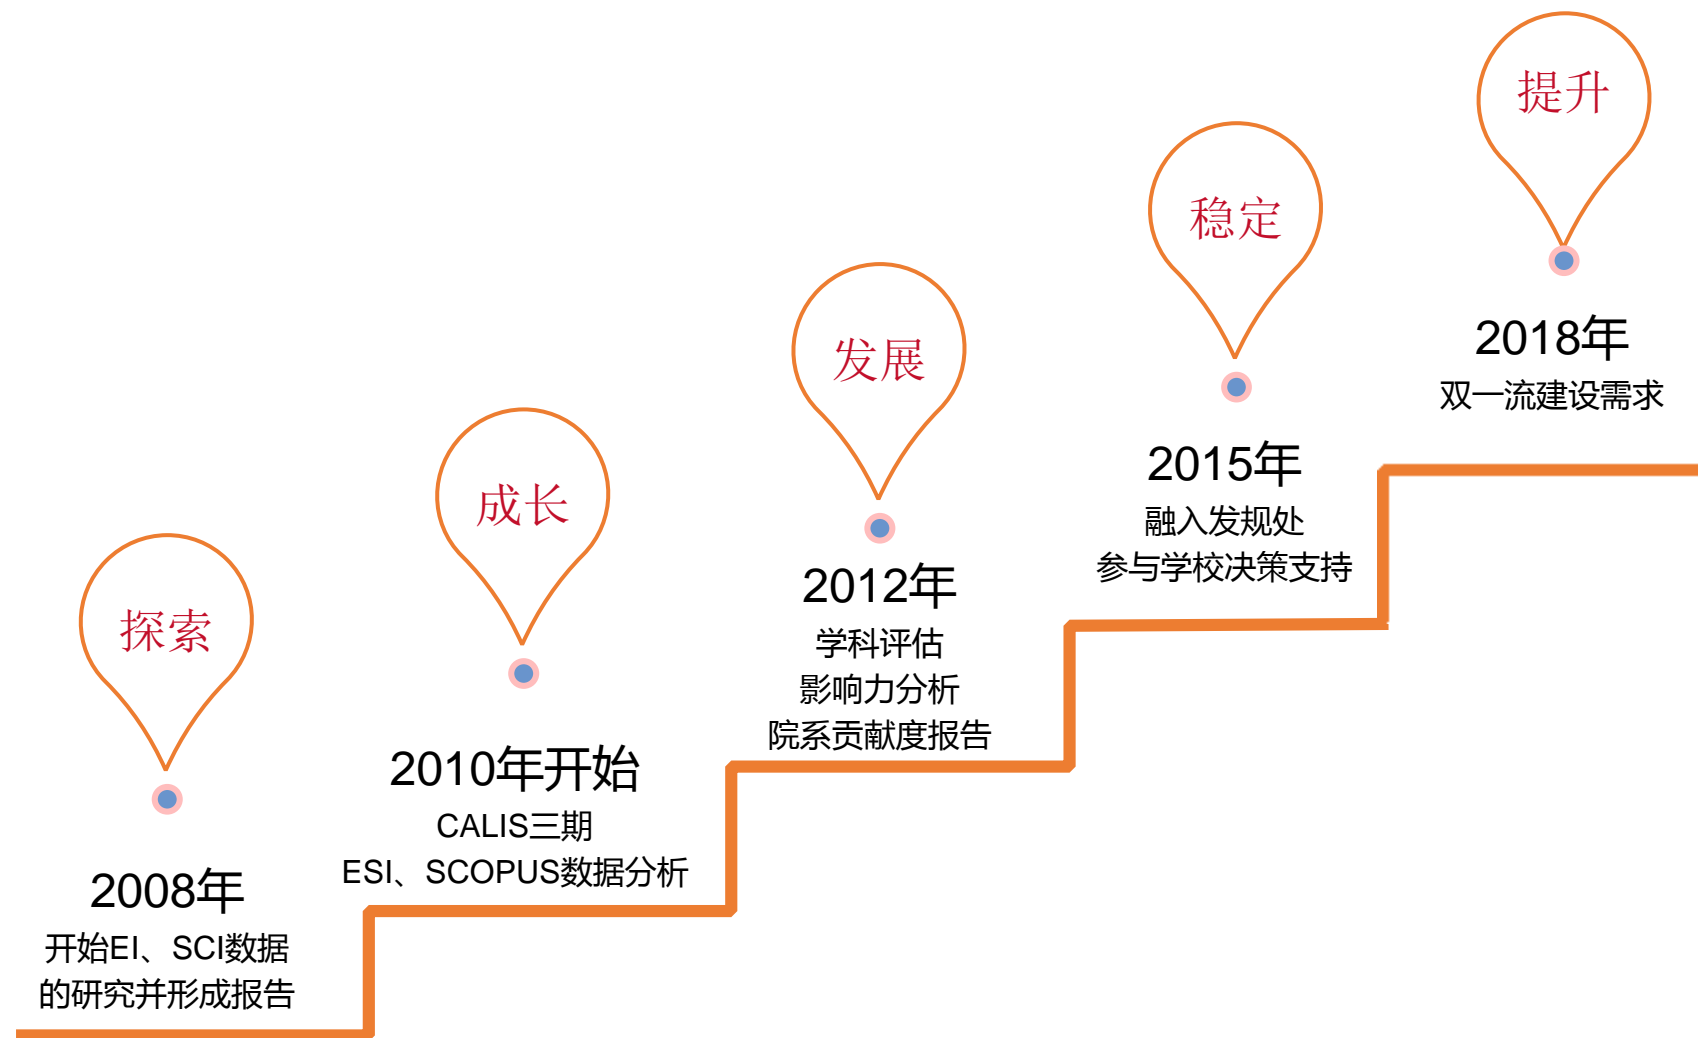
探索

2008年
开始EI、SCI数据的研究并形成报告

成长

2010年开始
CALIS三期
ESI、SCOPUS数据分析

发展

2012年
学科评估
影响力分析
院系贡献度报告

稳定

2015年
融入发规处
参与学校决策支持

提升

2018年
双一流建设需求